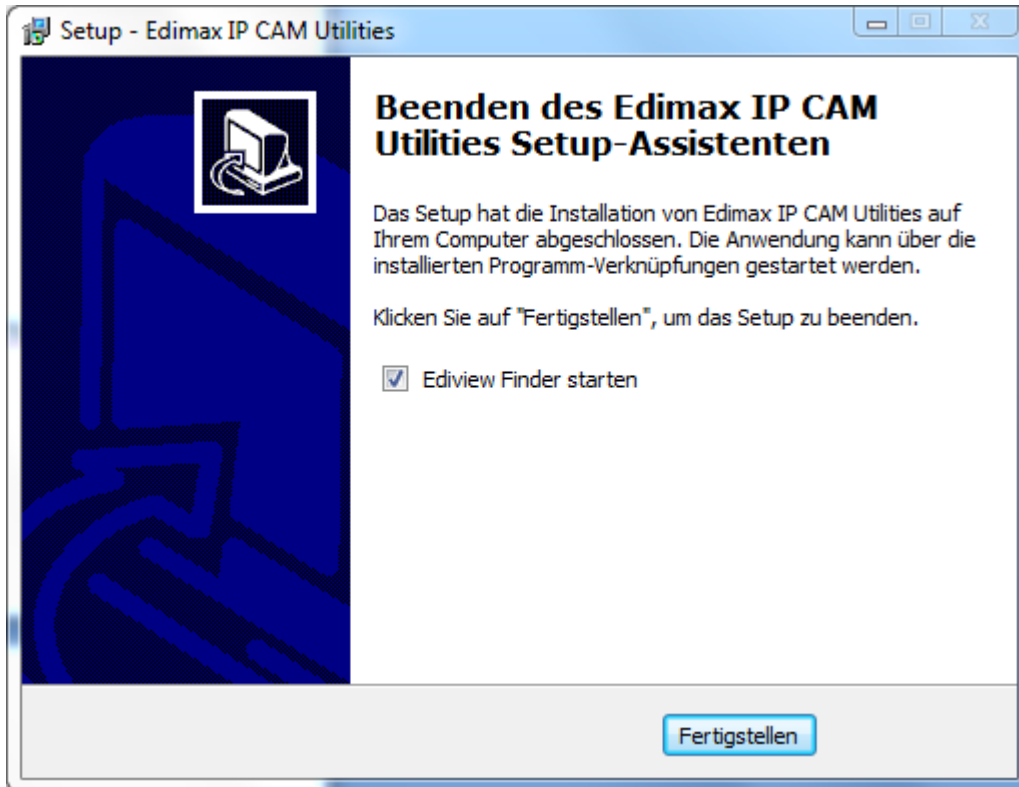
Setup - Edimax IP CAM Utilities

Beenden des Edimax IP CAM Utilities Setup-Assistenten

Das Setup hat die Installation von Edimax IP CAM Utilities auf Ihrem Computer abgeschlossen. Die Anwendung kann über die installierten Programm-Verknüpfungen gestartet werden.

Klicken Sie auf "Fertigstellen", um das Setup zu beenden.

Ediview Finder starten

Fertigstellen